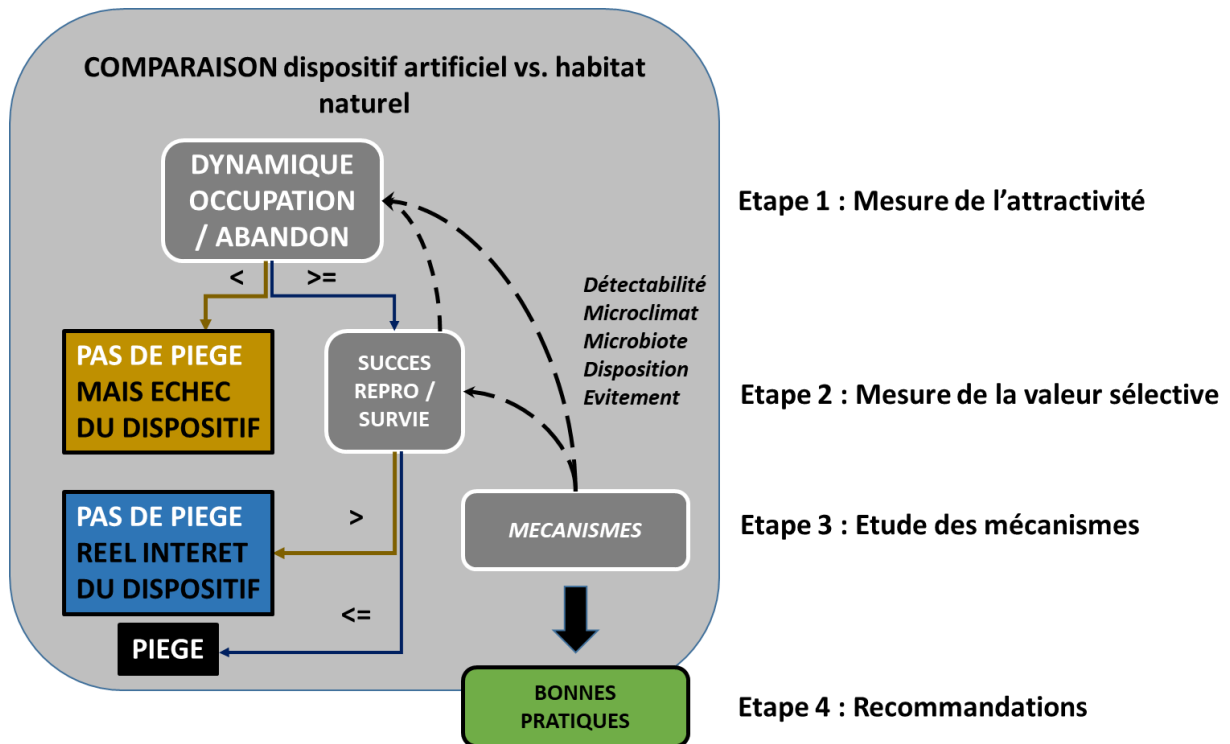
COMPARAISON dispositif artificiel vs. habitat naturel

DYNAMIQUE OCCUPATION / ABANDON

<

>=

PAS DE PIEGE MAIS ECHEC DU DISPOSITIF

SUCCES REPRO / SURVIE

Détectabilité
Microclimat
Microbiote
Disposition
Evitement

PAS DE PIEGE REEL INTERET DU DISPOSITIF

>

MECANISMES

<=

PIEGE

BONNES PRATIQUES

Etape 1 : Mesure de l'attractivité

Etape 2 : Mesure de la valeur sélective

Etape 3 : Etude des mécanismes

Etape 4 : Recommandations